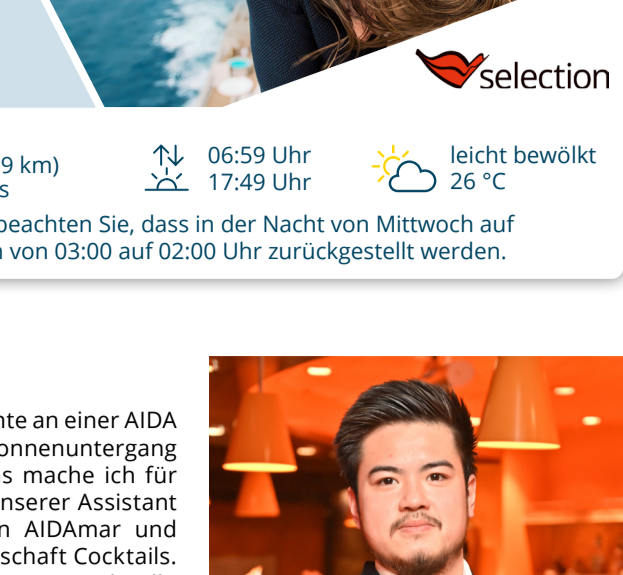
selection

9 km)
s

06:59 Uhr
17:49 Uhr

leicht bewölkt
26 °C

beachten Sie, dass in der Nacht von Mittwoch auf
n von 03:00 auf 02:00 Uhr zurückgestellt werden.

nte an einer AIDA
onnenuntergang
s mache ich für
nserer Assistant
n AIDAmar und
schaft Cocktails.